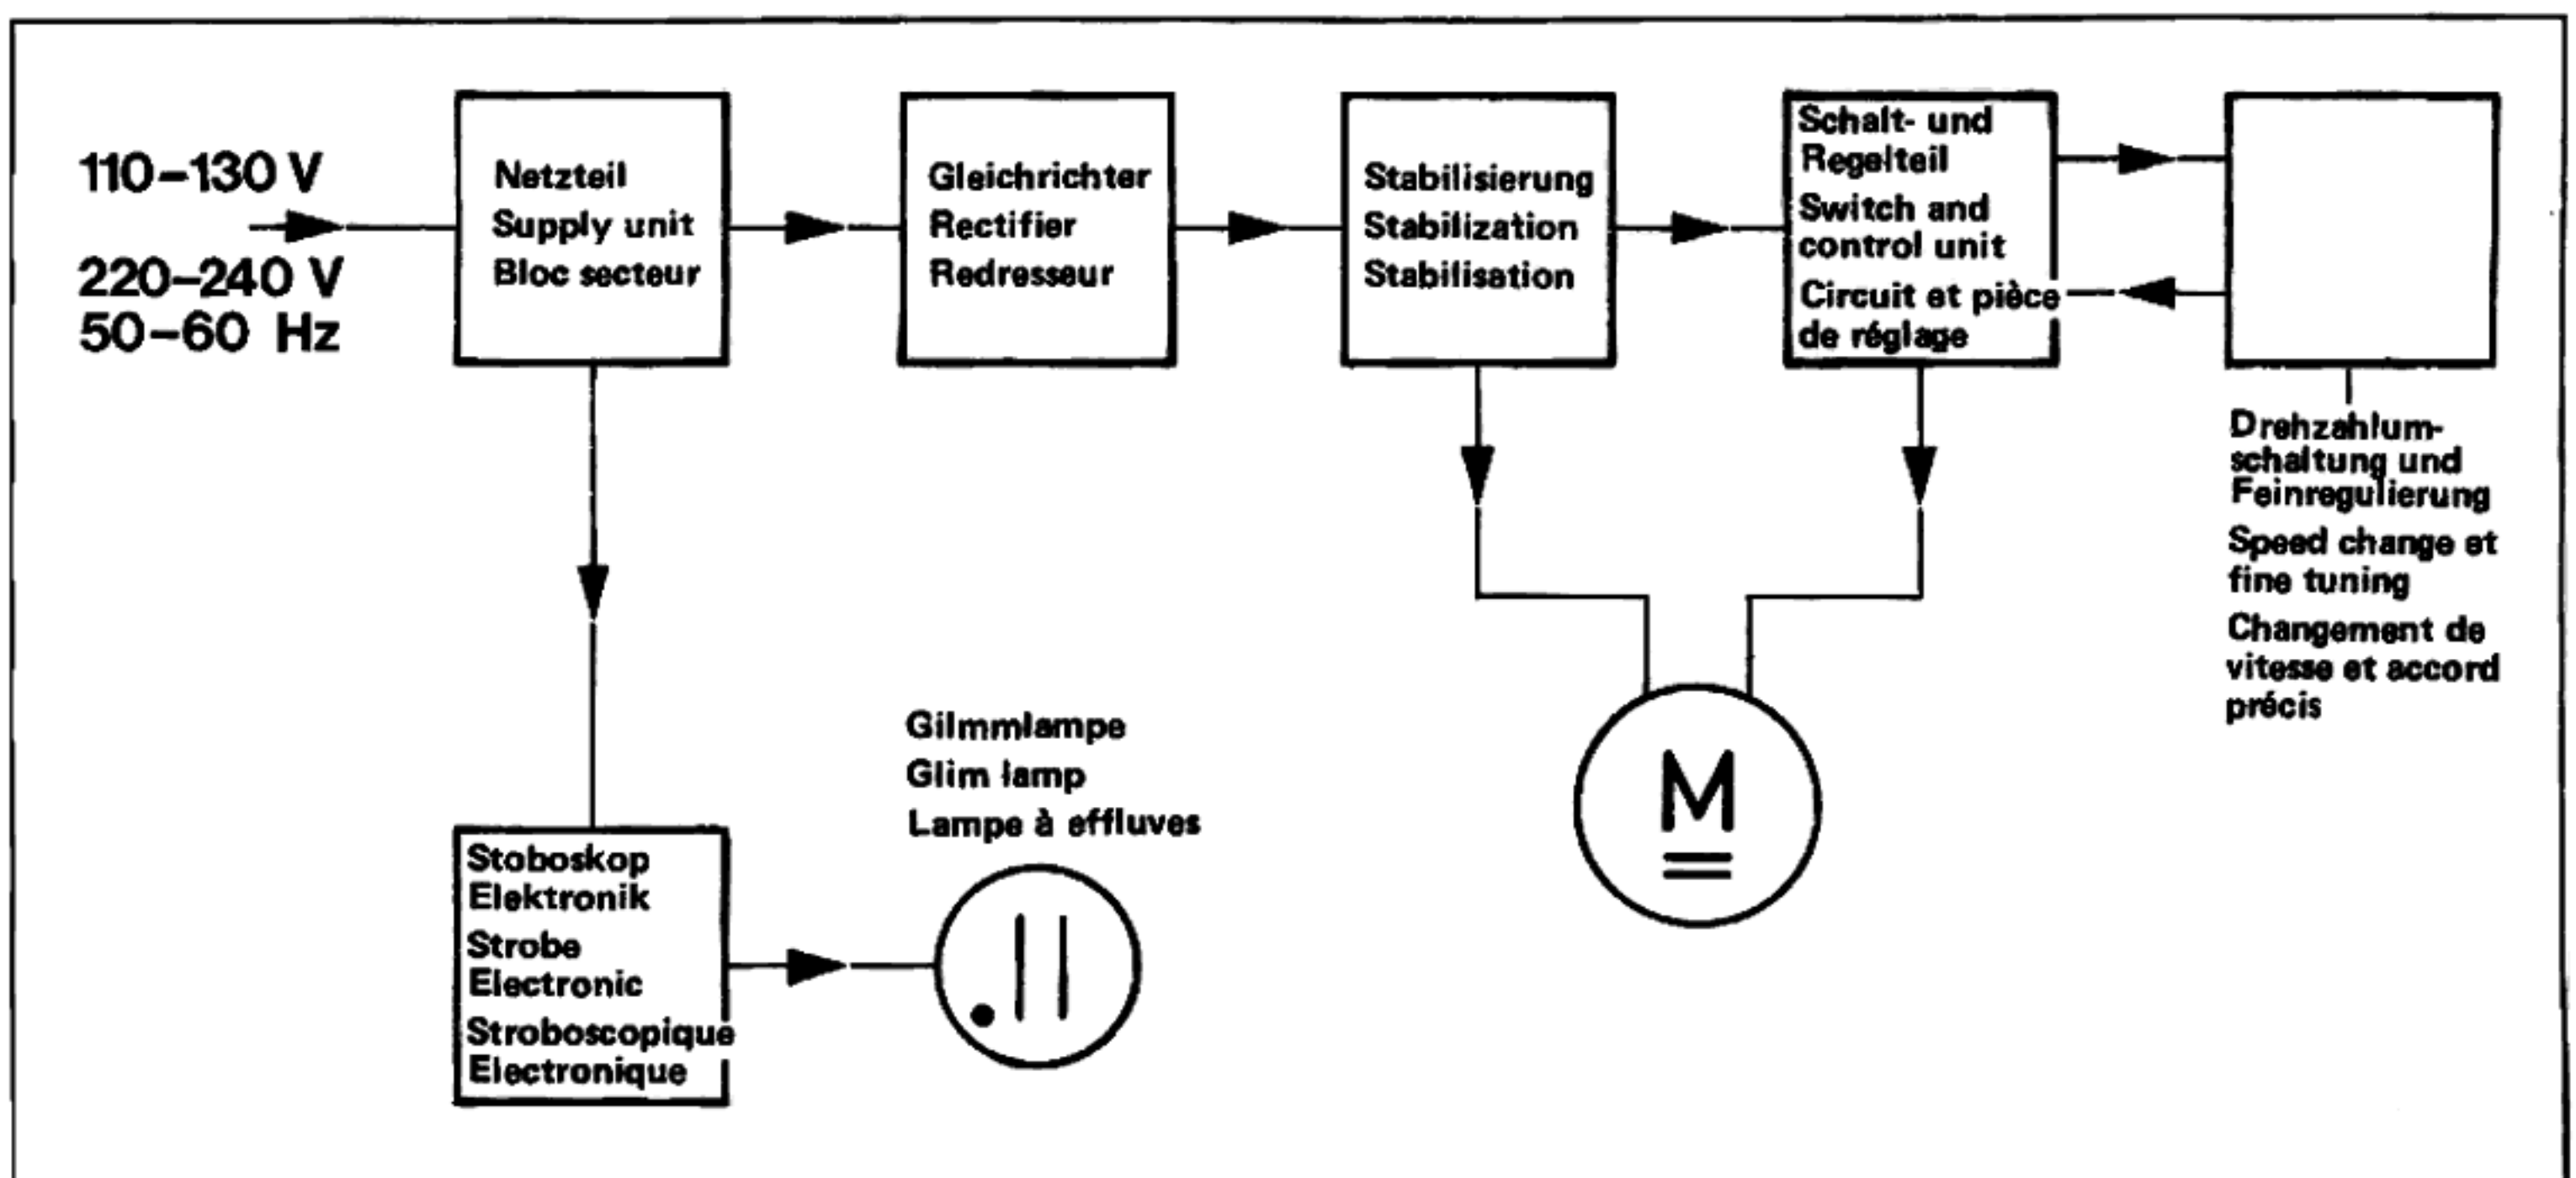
110–130 V

220–240 V
50–60 Hz

Netzteil
Supply unit
Bloc secteur

Gleichrichter
Rectifier
Redresseur

Stabilisierung
Stabilization
Stabilisation

Schalt- und Regelteil
Switch and control unit
Circuit et pièce de réglage

Drehzahlumschaltung und Feinregulierung
Speed change et fine tuning
Changement de vitesse et accord précis

Stoboskop Elektronik
Strobe Electronic
Stroboscopique Electronique

Gilmmlampe
Glim lamp
Lampe à effluves

M